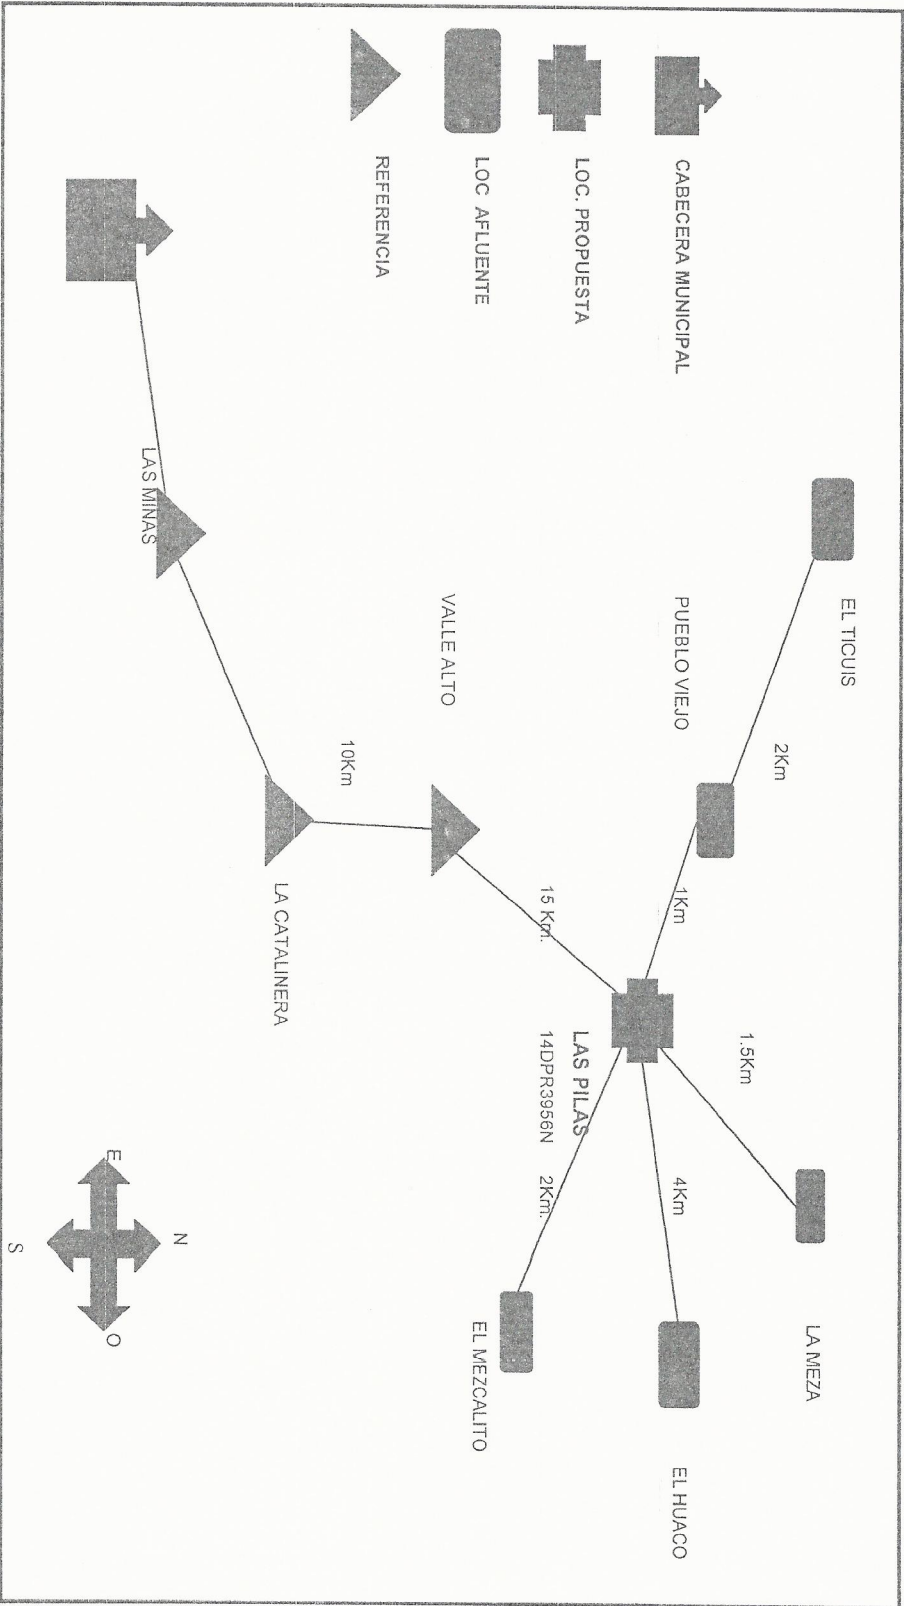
CABECERA MUNICIPAL

LOC. PROPUESTA

LOC. AFLUENTE

REFERENCIA

EL TICUIS

PUEBLO VIEJO

2Km

1Km

VALLE ALTO

LAS MINAS

10Km

15 Km.

LA CATALINERA

LAS PILAS
14DPR3956N

1.5Km

4Km

2Km.

LA MEZA

EL HUACO

EL MEZCALITO

N
S
E
O